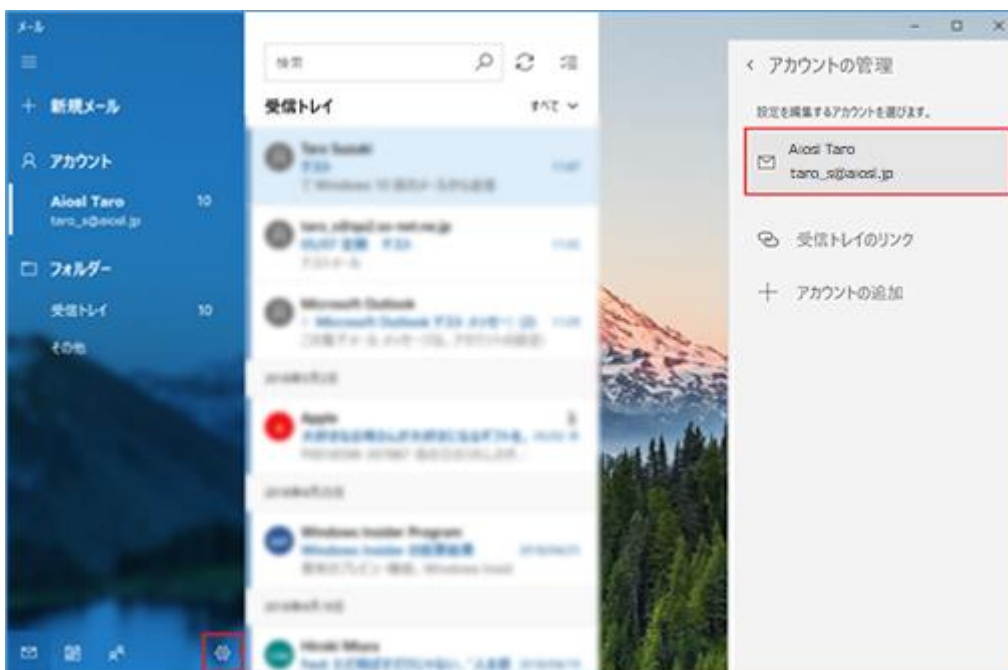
メール

新規メール

アカウント

Aiosl Taro
taro_s@aiosl.jp 10

フォルダー

受信トレイ 10

その他

検索

受信トレイ すべて

Taro Suzuki
テスト
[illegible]

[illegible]
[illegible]
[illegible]

Microsoft Outlook
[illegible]
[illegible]

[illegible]

Apple
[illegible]
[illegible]

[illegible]

Windows Insider Program
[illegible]
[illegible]

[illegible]

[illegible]
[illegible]

< アカウントの管理

設定を編集するアカウントを選びます。

Aiosl Taro
taro_s@aiosl.jp

受信トレイのリンク

+ アカウントの追加